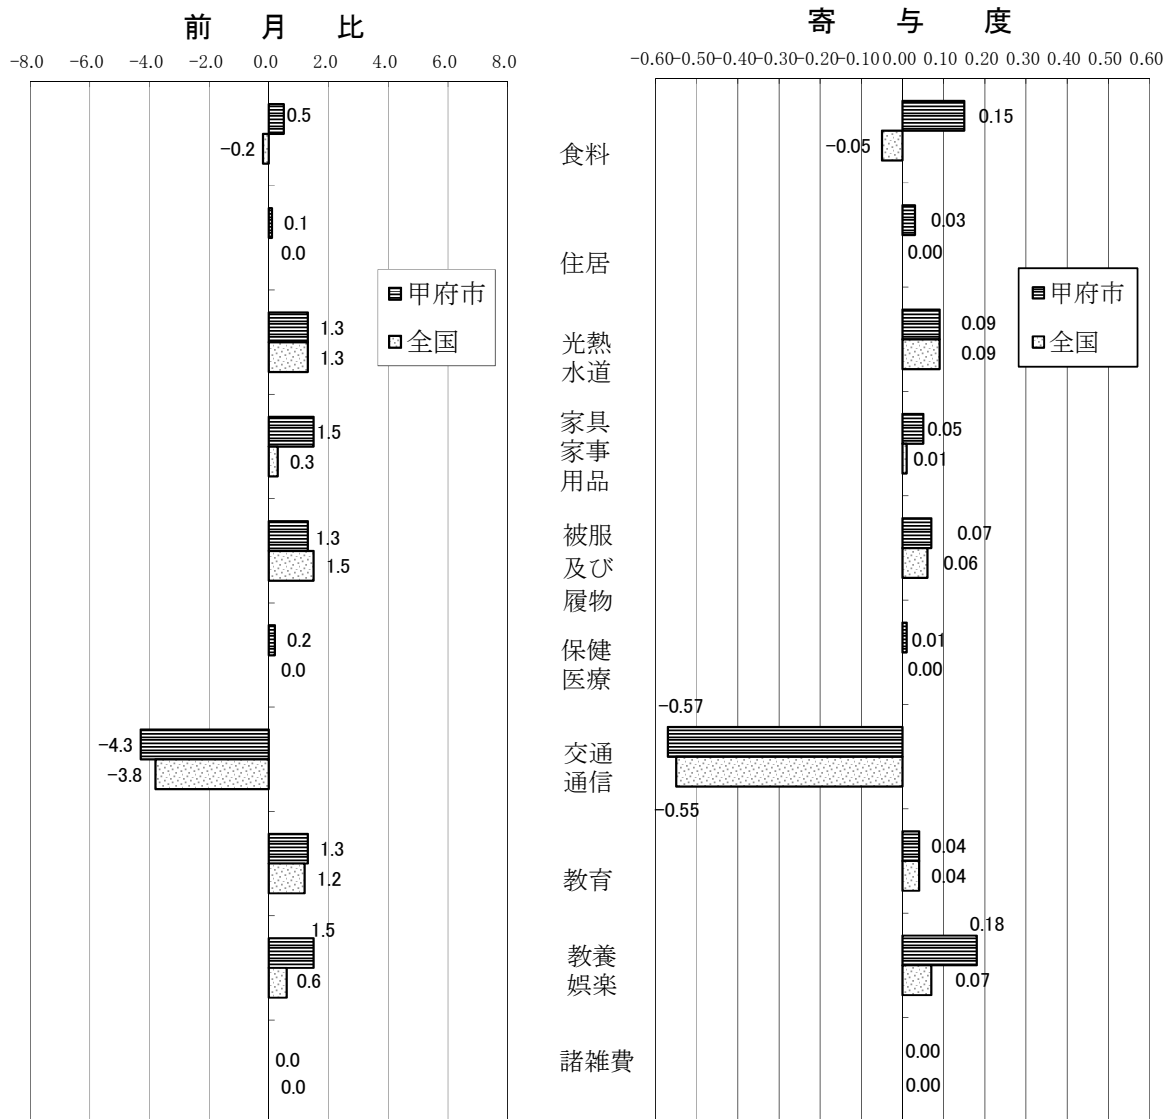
前　月　比

-8.0 -6.0 -4.0 -2.0 0.0 2.0 4.0 6.0 8.0

0.5
-0.2
0.1
0.0
1.3
1.3
1.5
0.3
1.3
1.5
0.2
0.0
-4.3
-3.8
1.3
1.2
1.5
0.6
0.0
0.0

甲府市
全国

食料
住居
光熱水道
家具家事用品
被服及び履物
保健医療
交通通信
教育
教養娯楽
諸雑費

寄　与　度

-0.60 -0.50 -0.40 -0.30 -0.20 -0.10 0.00 0.10 0.20 0.30 0.40 0.50 0.60

0.15
-0.05
0.03
0.00
0.09
0.09
0.05
0.01
0.07
0.06
0.01
0.00
-0.57
-0.55
0.04
0.04
0.18
0.07
0.00
0.00

甲府市
全国